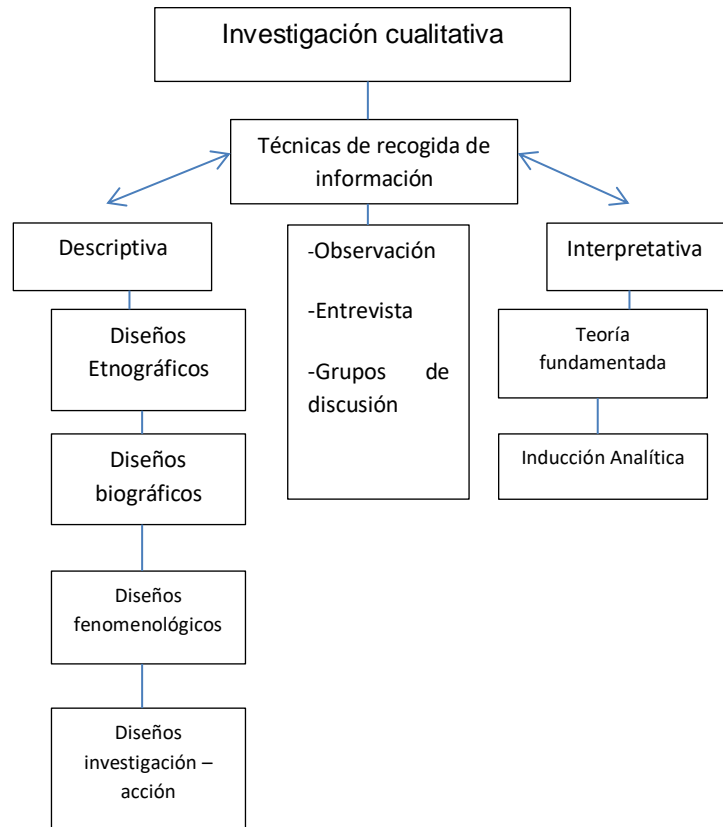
Investigación cualitativa

Técnicas de recogida de información

Descriptiva

Diseños Etnográficos

Diseños biográficos

Diseños fenomenológicos

Diseños investigación – acción

-Observación

-Entrevista

-Grupos de discusión

Interpretativa

Teoría fundamentada

Inducción Analítica